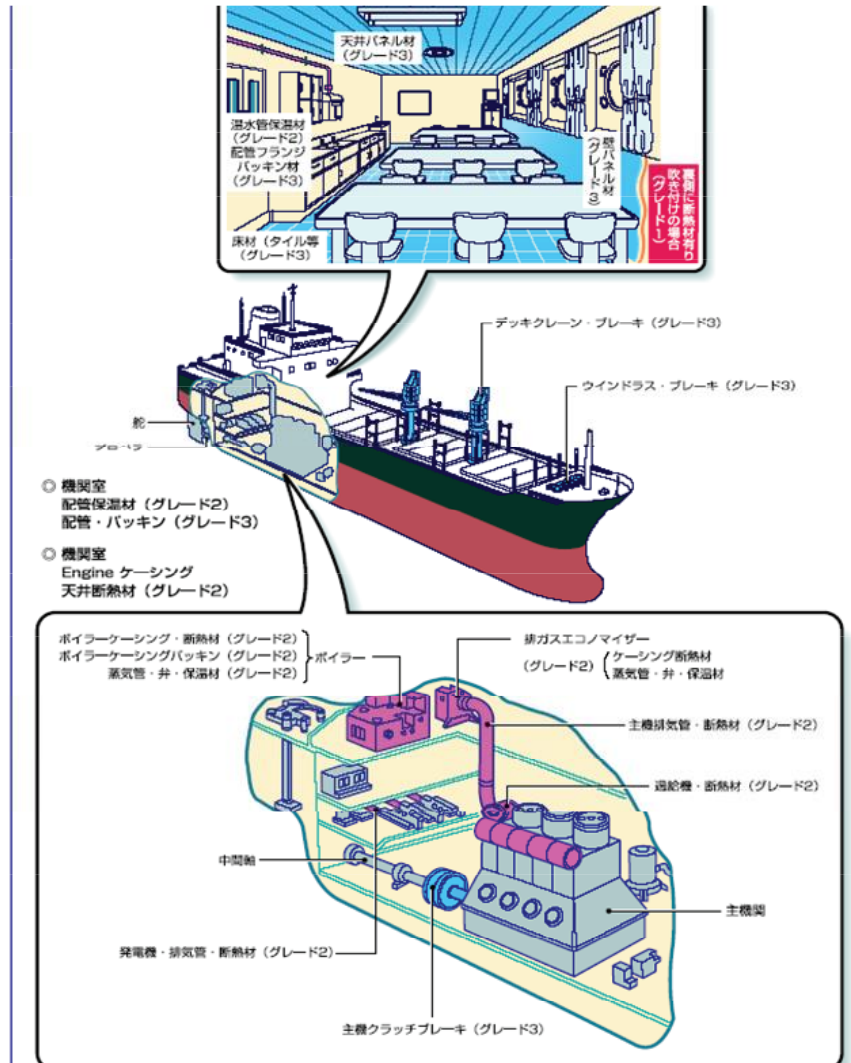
天井パネル材
(グレード3)

温水管保温材
(グレード2)
配管フランジ
パッキン材
(グレード3)

壁パネル材
(グレード3)

裏側に断熱材有り
吹き付けの場合
(グレード1)

床材(タイル等)
(グレード3)

デッキクレーン・ブレーキ(グレード3)

ウインドラス・ブレーキ(グレード3)

舵

プロペラ

◎ 機関室
配管保温材(グレード2)
配管・パッキン(グレード3)

◎ 機関室
Engine ケーシング
天井断熱材(グレード2)

ボイラーケーシング・断熱材(グレード2)
ボイラーケーシングパッキン(グレード2)
蒸気管・弁・保温材(グレード2)
ボイラー

排ガスエコノマイザー
(グレード2) ケーシング断熱材
蒸気管・弁・保温材

主機排気管・断熱材(グレード2)

過給機・断熱材(グレード2)

中間軸

主機関

発電機・排気管・断熱材(グレード2)

主機クラッチブレーキ(グレード3)